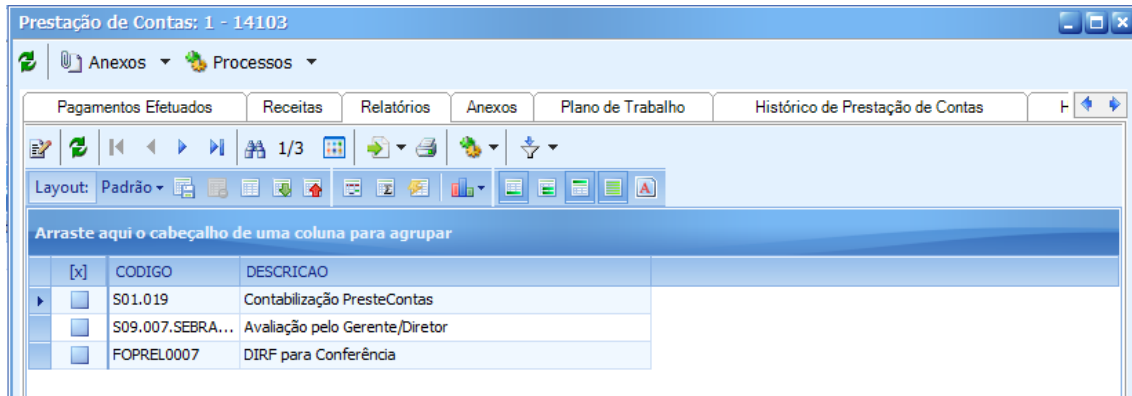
Prestação de Contas: 1 - 14103

Anexos ▾ Processos ▾

Pagamentos Efetuados | Receitas | Relatórios | Anexos | Plano de Trabalho | Histórico de Prestação de Contas | H

1/3

Layout: Padrão ▾

Arraste aqui o cabeçalho de uma coluna para agrupar

| [x] | CODIGO | DESCRICAO |
|---|---|---|
| | S01.019 | Contabilização PresteContas |
| | S09.007.SEBRA... | Avaliação pelo Gerente/Diretor |
| | FOPREL0007 | DIRF para Conferência |